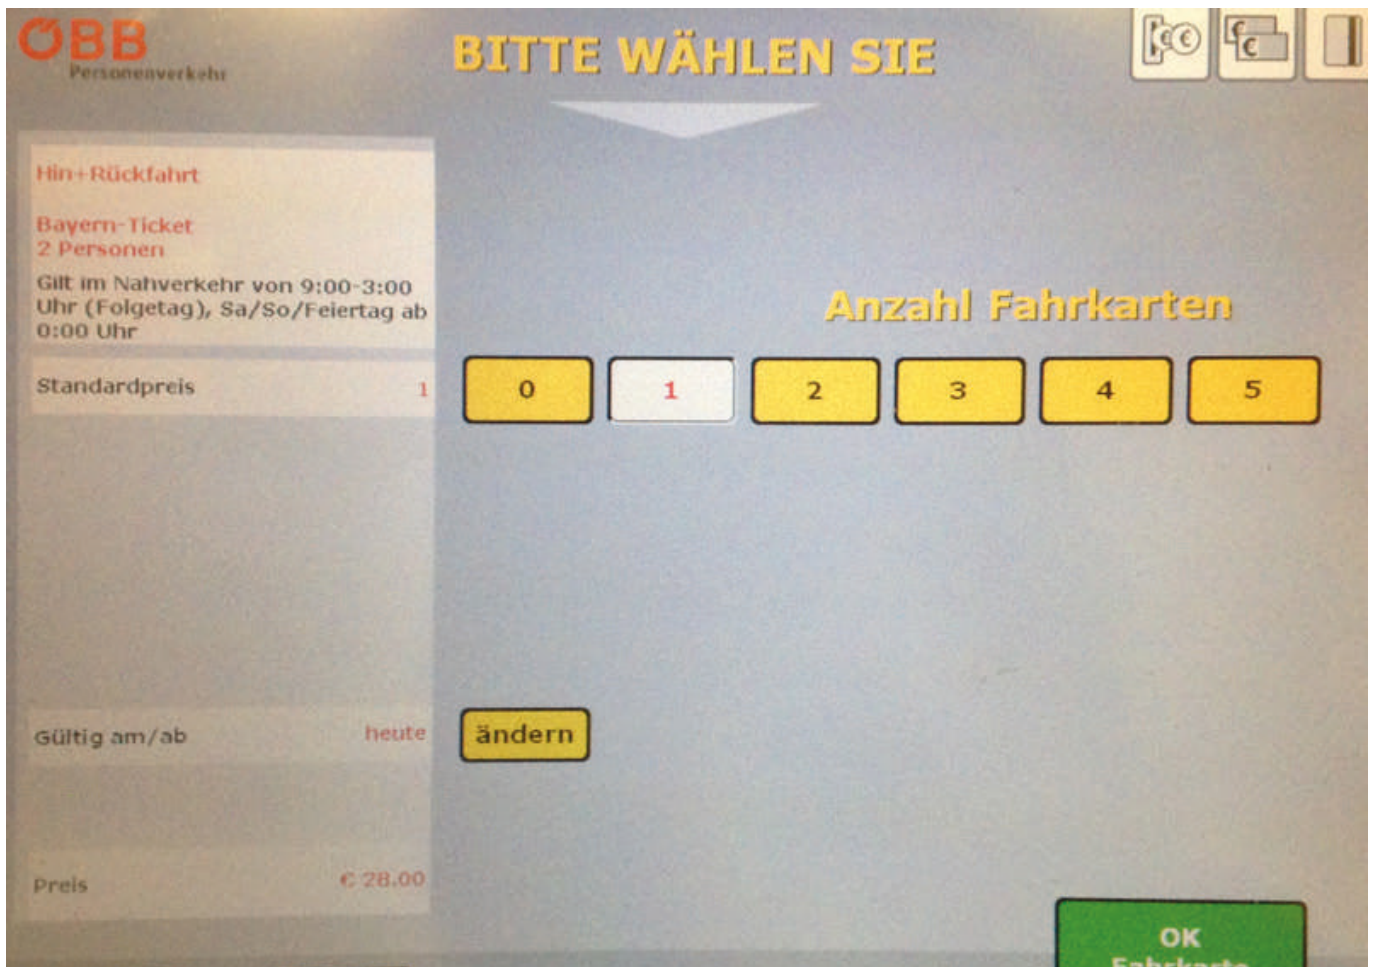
ÖBB
Personenverkehr

BITTE WÄHLEN SIE

Hin+Rückfahrt

Bayern-Ticket
2 Personen

Gilt im Nahverkehr von 9:00-3:00 Uhr (Folgetag), Sa/So/Feiertag ab 0:00 Uhr

Standardpreis 1

Anzahl Fahrkarten

0 1 2 3 4 5

ändern

Gültig am/ab heute

Preis € 28.00

OK
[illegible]